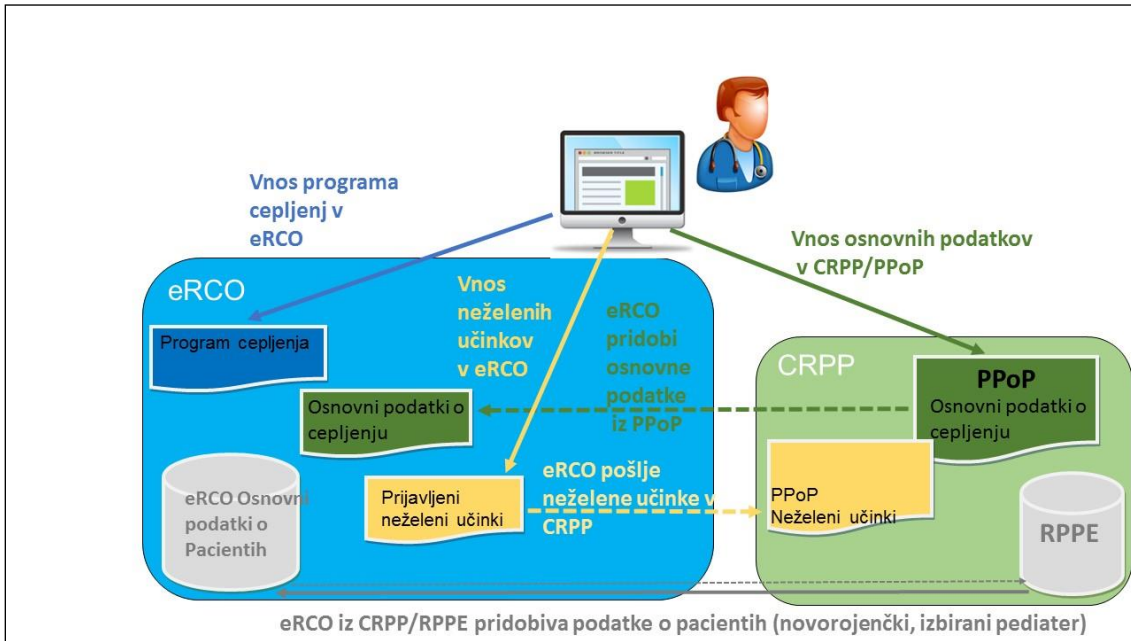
Vnos programa cepljenj v eRCO

Vnos osnovnih podatkov v CRPP/PPoP

eRCO

Vnos neželenih učinkov v eRCO

eRCO pridobi osnovne podatke iz PPoP

Program cepljenja

CRPP

PPoP
Osnovni podatki o cepljenju

Osnovni podatki o cepljenju

eRCO Osnovni podatki o Pacientih

Prijavljeni neželeni učinki

eRCO pošlje neželene učinke v CRPP

PPoP
Neželeni učinki

RPPE

eRCO iz CRPP/RPPE pridobiva podatke o pacientih (novorojenčki, izbirani pediater)